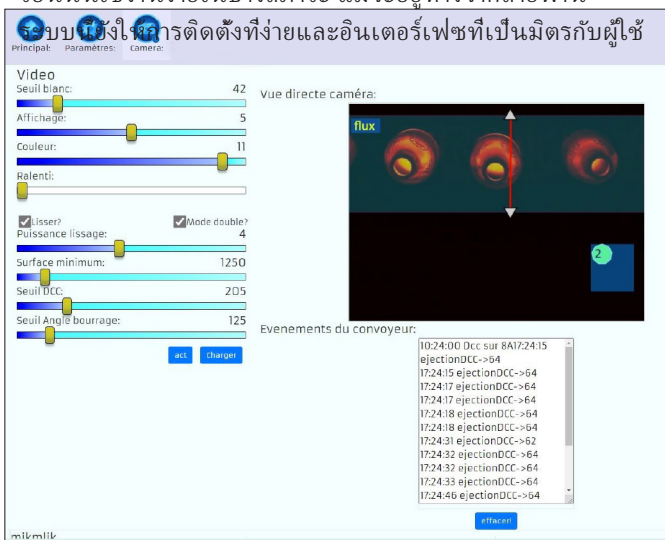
ระบบนี้ยังให้การติดตั้งที่ง่ายและอินเตอร์เฟซที่เป็นมิตรกับผู้ใช้

Principal Paramètres Camera

Video
Seuil blanc: 42
Affichage: 5
Couleur: 11
Ralenti:
Lisser? Mode double?
Puissance lissage: 4
Surface minimum: 1250
Seuil DCC: 205
Seuil Angle bourrage: 125
act Charger

Vue directe caméra:
flux
2

Evenements du convoyeur:
10:24:00 Dcc sur 8A17:24:15 ejectionDCC->64
17:24:15 ejectionDCC->64
17:24:17 ejectionDCC->64
17:24:17 ejectionDCC->64
17:24:18 ejectionDCC->64
17:24:18 ejectionDCC->64
17:24:31 ejectionDCC->62
17:24:32 ejectionDCC->64
17:24:32 ejectionDCC->64
17:24:33 ejectionDCC->64
17:24:46 ejectionDCC->64
effacer

mikmlik